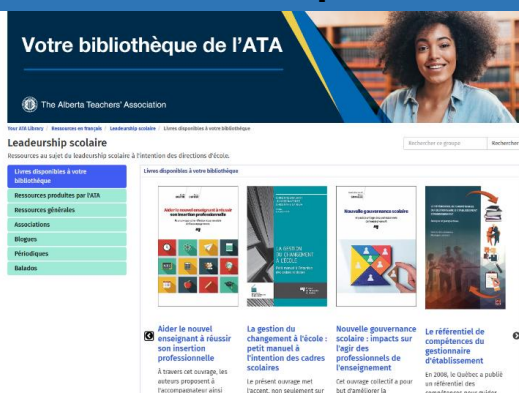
Votre bibliothèque de l'ATA

The Alberta Teachers' Association

Your ATA Library / Ressources en français / Leadership scolaire / Livres disponibles à votre bibliothèque

Leadership scolaire

Ressources au sujet du leadership scolaire à l'intention des directions d'école.

Rechercher ce groupe

Rechercher

Livres disponibles à votre bibliothèque

Ressources produites par l'ATA

Ressources générales

Associations

Blogues

Périodiques

Balados

Livres disponibles à votre bibliothèque

Aider le nouvel enseignant à réussir son insertion professionnelle

La gestion du changement à l'école

Nouvelle gouvernance scolaire

Aider le nouvel enseignant à réussir son insertion professionnelle

À travers cet ouvrage, les auteurs proposent à l'accompagnateur ainsi

La gestion du changement à l'école : petit manuel à l'intention des cadres scolaires

Le présent ouvrage met l'accent, non seulement sur

Nouvelle gouvernance scolaire : impacts sur l'agir des professionnels de l'enseignement

Cet ouvrage collectif a pour but d'améliorer la

Le référentiel de compétences du gestionnaire d'établissement

En 2008, le Québec a publié un référentiel des compétences pour guider